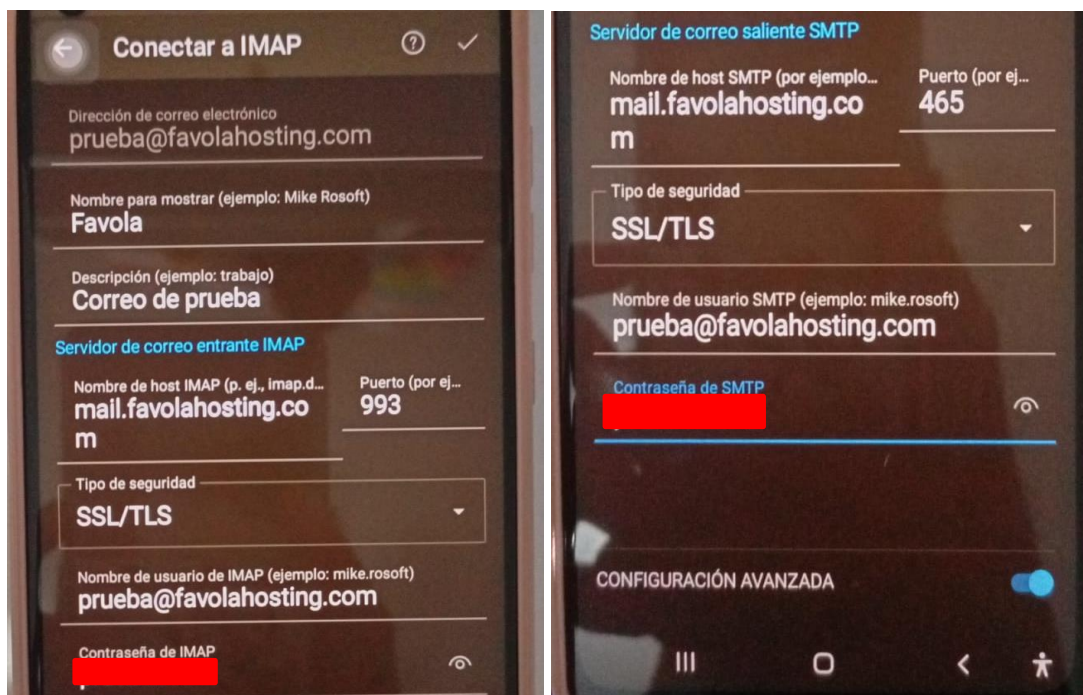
Conectar a IMAP

Dirección de correo electrónico
prueba@favolahosting.com

Nombre para mostrar (ejemplo: Mike Rosoft)
Favola

Descripción (ejemplo: trabajo)
Correo de prueba

Servidor de correo entrante IMAP

Nombre de host IMAP (p. ej., imap.d...
mail.favolahosting.com

Puerto (por ej...
993

Tipo de seguridad
SSL/TLS

Nombre de usuario de IMAP (ejemplo: mike.rosoft)
prueba@favolahosting.com

Contraseña de IMAP
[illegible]

Servidor de correo saliente SMTP

Nombre de host SMTP (por ejemplo...
mail.favolahosting.com

Puerto (por ej...
465

Tipo de seguridad
SSL/TLS

Nombre de usuario SMTP (ejemplo: mike.rosoft)
prueba@favolahosting.com

Contraseña de SMTP
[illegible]

CONFIGURACIÓN AVANZADA